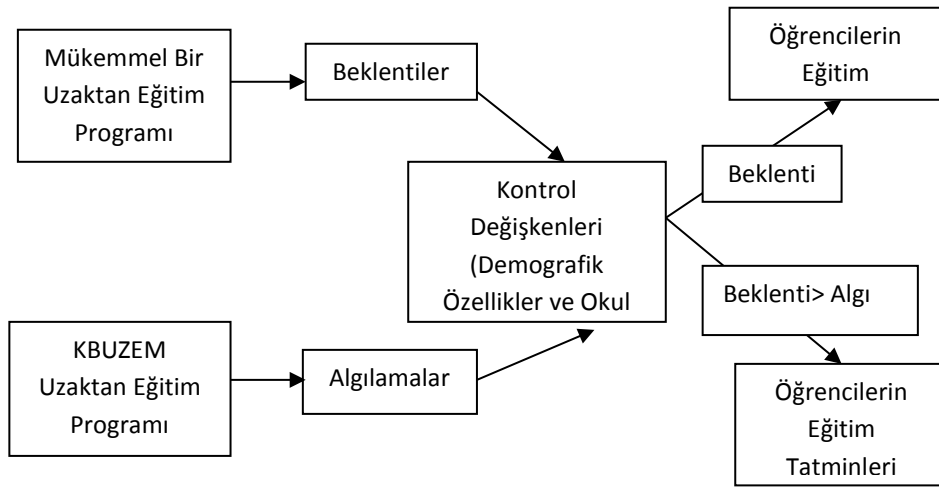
Mükemmel Bir Uzaktan Eğitim Programı

Beklentiler

Öğrencilerin Eğitim

Kontrol Değişkenleri (Demografik Özellikler ve Okul

Beklenti

Beklenti> Algı

KBUZEM Uzaktan Eğitim Programı

Algılamalar

Öğrencilerin Eğitim Tatminleri